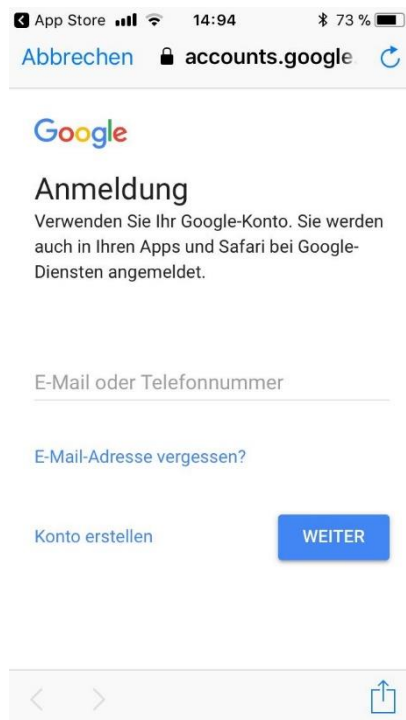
App Store 14:94 73 %

Abbrechen accounts.google

Google

Anmeldung

Verwenden Sie Ihr Google-Konto. Sie werden auch in Ihren Apps und Safari bei Google-Diensten angemeldet.

E-Mail oder Telefonnummer

E-Mail-Adresse vergessen?

Konto erstellen

WEITER